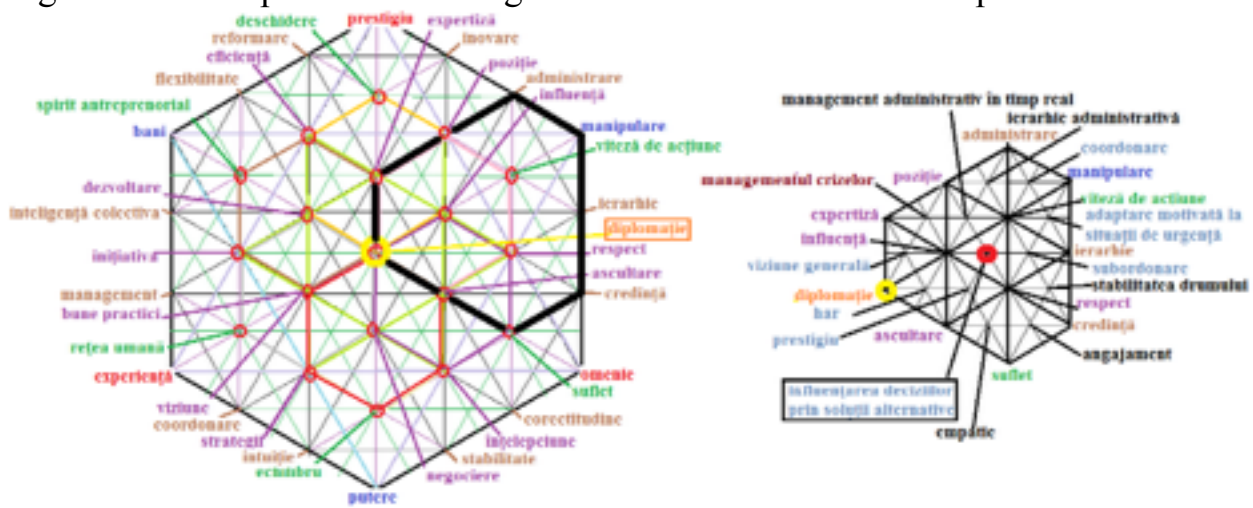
deschidere prestigiu expertiză
reformare inovare
eficiență poziție
flexibilitate administrare
influență
spirit antreprenorial
bani manipulare
viteză de acțiune
dezvoltare
inteligență colectivă ierarhic
diplomație
respect
inițiativă
ascultare
management credință
bune practici
rețea umană
experiență omenie
suflet
viziune corectitudine
coordonare
strategii înțelepciune
intuiție stabilitate
echilibru negociere
putere

management administrativ în timp real
ierarhic administrativă
administrare
coordonare
manipulare
managementul crizelor poziție
viteză de acțiune
expertiză adaptare motivată la
situații de urgență
influență ierarhie
viziune generală subordonare
stabilitatea drumului
diplomație respect
har credință
prestigiu ascultare
angajament
suflet
influențarea deciziilor
prin soluții alternative
empatie